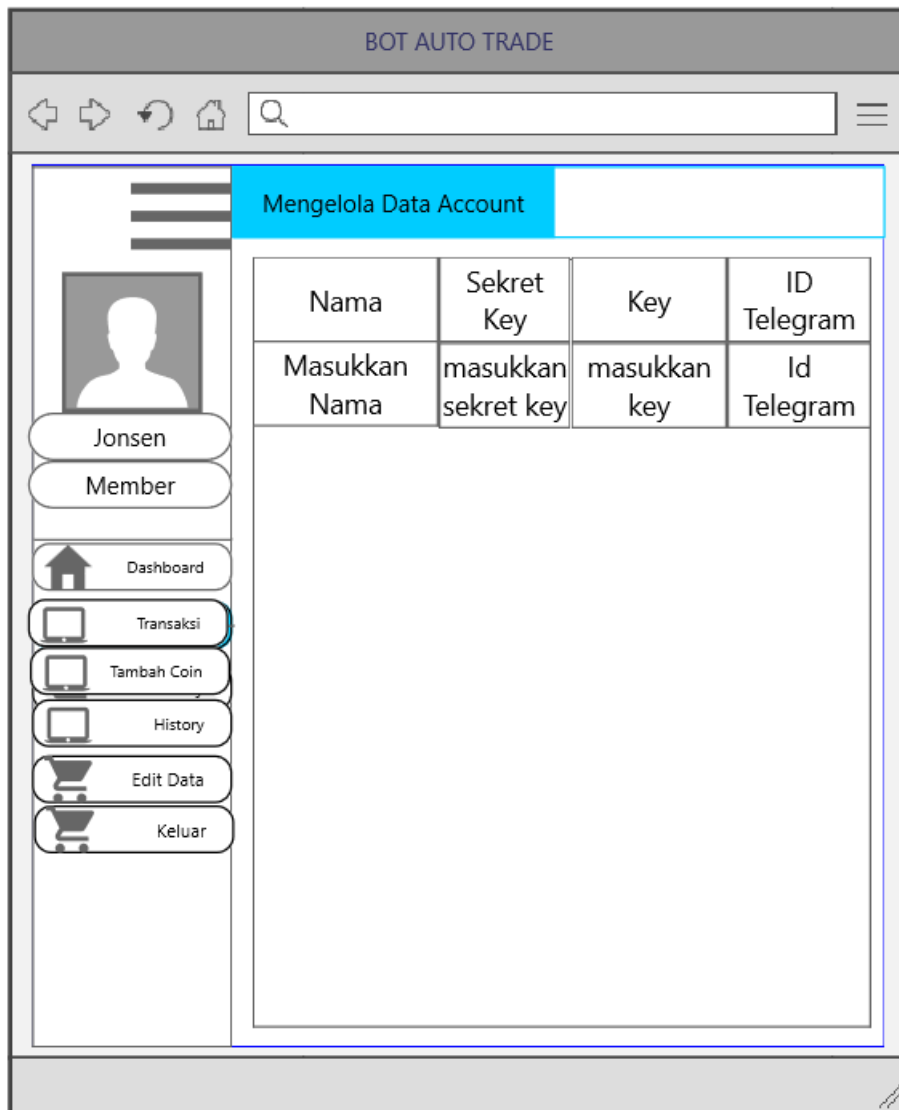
BOT AUTO TRADE

Mengelola Data Account

| Nama | Sekret Key | Key | ID Telegram |
|---|---|---|---|
| Masukkan Nama | masukkan sekret key | masukkan key | Id Telegram |

Jonsen

Member

Dashboard

Transaksi

Tambah Coin

History

Edit Data

Keluar